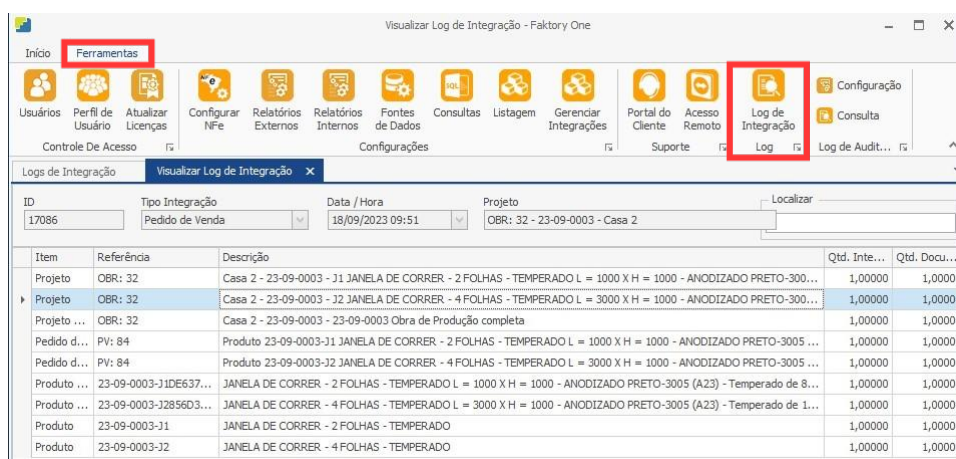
Visualizar Log de Integração - Faktory One

Início Ferramentas

Usuários Perfil de Usuário Atualizar Licenças
Controle De Acesso

Configurar NFe Relatórios Externos Relatórios Internos Fontes de Dados Consultas Listagem Gerenciar Integrações
Configurações

Portal do Cliente Acesso Remoto
Suporte

Log de Integração
Log

Configuração
Consulta
Log de Audit...

Logs de Integração Visualizar Log de Integração ×

ID
17086

Tipo Integração
Pedido de Venda

Data / Hora
18/09/2023 09:51

Projeto
OBR: 32 - 23-09-0003 - Casa 2

Localizar

| Item | Referência | Descrição | Qtd. Inte... | Qtd. Docu... |
|---|---|---|---|---|
| Projeto | OBR: 32 | Casa 2 - 23-09-0003 - J1 JANELA DE CORRER - 2 FOLHAS - TEMPERADO L = 1000 X H = 1000 - ANODIZADO PRETO-300... | 1,00000 | 1,0000 |
| Projeto | OBR: 32 | Casa 2 - 23-09-0003 - J2 JANELA DE CORRER - 4 FOLHAS - TEMPERADO L = 3000 X H = 1000 - ANODIZADO PRETO-300... | 1,00000 | 1,0000 |
| Projeto ... | OBR: 32 | Casa 2 - 23-09-0003 - 23-09-0003 Obra de Produção completa | 1,00000 | 1,0000 |
| Pedido d... | PV: 84 | Produto 23-09-0003-J1 JANELA DE CORRER - 2 FOLHAS - TEMPERADO L = 1000 X H = 1000 - ANODIZADO PRETO-3005 ... | 1,00000 | 1,0000 |
| Pedido d... | PV: 84 | Produto 23-09-0003-J2 JANELA DE CORRER - 4 FOLHAS - TEMPERADO L = 3000 X H = 1000 - ANODIZADO PRETO-3005 ... | 1,00000 | 1,0000 |
| Produto ... | 23-09-0003-J1DE637... | JANELA DE CORRER - 2 FOLHAS - TEMPERADO L = 1000 X H = 1000 - ANODIZADO PRETO-3005 (A23) - Temperado de 8... | 1,00000 | 1,0000 |
| Produto ... | 23-09-0003-J2856D3... | JANELA DE CORRER - 4 FOLHAS - TEMPERADO L = 3000 X H = 1000 - ANODIZADO PRETO-3005 (A23) - Temperado de 1... | 1,00000 | 1,0000 |
| Produto | 23-09-0003-J1 | JANELA DE CORRER - 2 FOLHAS - TEMPERADO | 1,00000 | 1,0000 |
| Produto | 23-09-0003-J2 | JANELA DE CORRER - 4 FOLHAS - TEMPERADO | 1,00000 | 1,0000 |